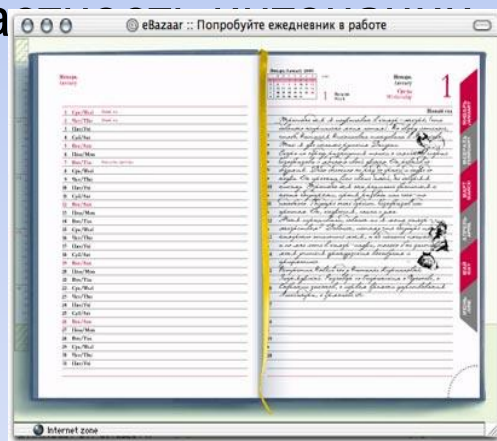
eBazaar :: Попробуйте ежедневник в работе

Январь
January

1 Срд/Wed
2 Чтв/Thu
3 Птн/Fri
4 Сбт/Sat
5 Вск/Sun
6 Пнд/Mon
7 Втр/Tue
8 Срд/Wed
9 Чтв/Thu
10 Птн/Fri
11 Сбт/Sat
12 Вск/Sun
13 Пнд/Mon
14 Втр/Tue
15 Срд/Wed
16 Чтв/Thu
17 Птн/Fri
18 Сбт/Sat
19 Вск/Sun
20 Пнд/Mon
21 Втр/Tue
22 Срд/Wed
23 Чтв/Thu
24 Птн/Fri
25 Сбт/Sat
26 Вск/Sun
27 Пнд/Mon
28 Втр/Tue
29 Срд/Wed
30 Чтв/Thu
31 Птн/Fri

Январь
January
Среда
Wednesday
1
Новый год

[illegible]

Internet zone